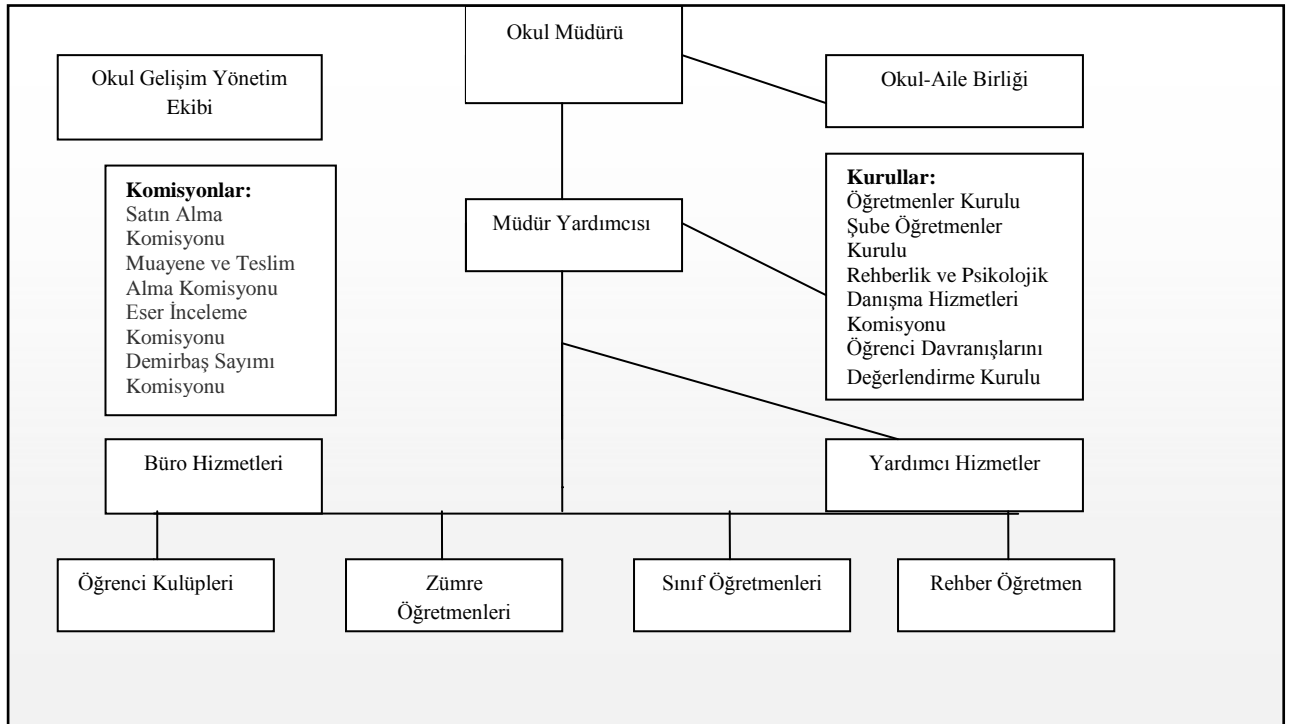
Okul Müdürü

Okul Gelişim Yönetim Ekibi

Okul-Aile Birliği

**Komisyonlar:**
Satın Alma Komisyonu
Muayene ve Teslim Alma Komisyonu
Eser İnceleme Komisyonu
Demirbaş Sayımı Komisyonu

Müdür Yardımcısı

**Kurullar:**
Öğretmenler Kurulu
Şube Öğretmenler Kurulu
Rehberlik ve Psikolojik Danışma Hizmetleri Komisyonu
Öğrenci Davranışlarını Değerlendirme Kurulu

Büro Hizmetleri

Yardımcı Hizmetler

Öğrenci Kulüpleri

Zümre Öğretmenleri

Sınıf Öğretmenleri

Rehber Öğretmen